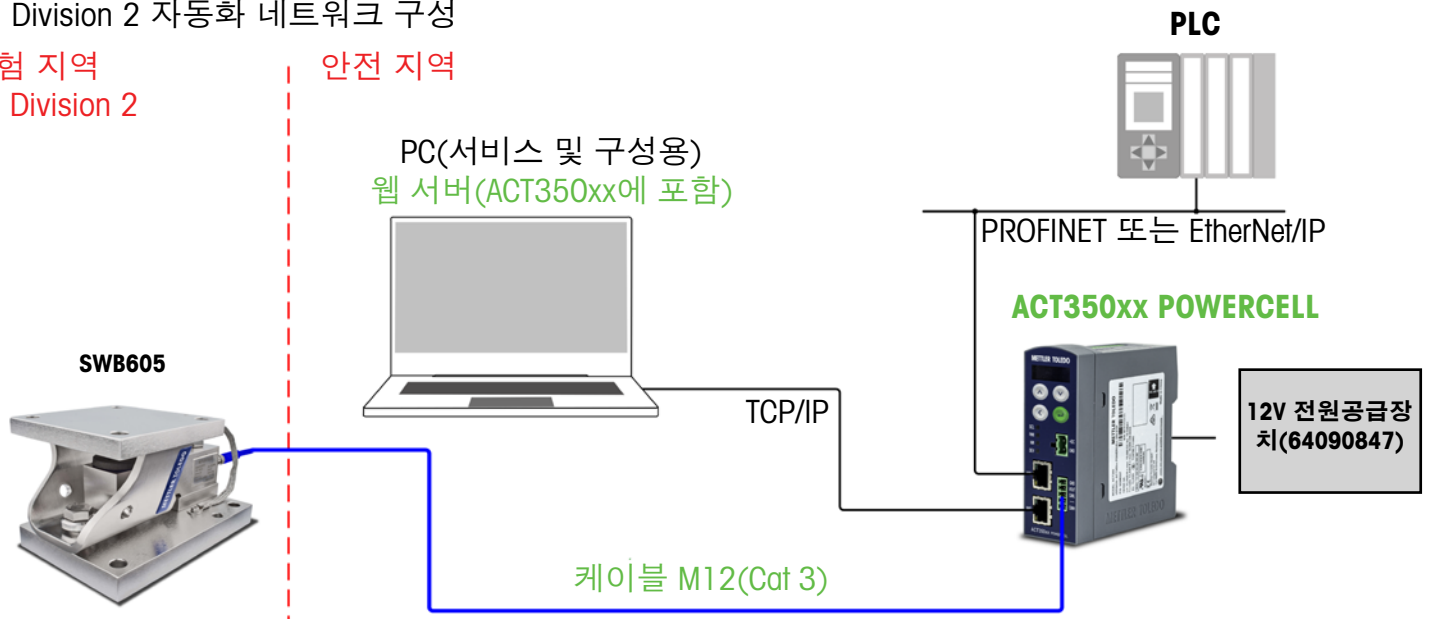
Division 2 자동화 네트워크 구성

험 지역
Division 2

안전 지역

PLC

PC(서비스 및 구성용)
웹 서버(ACT350xx에 포함)

PROFINET 또는 EtherNet/IP

ACT350xx POWERCELL

SWB605

METTLER TOLEDO

TCP/IP

12V 전원공급장치(64090847)

케이블 M12(Cat 3)